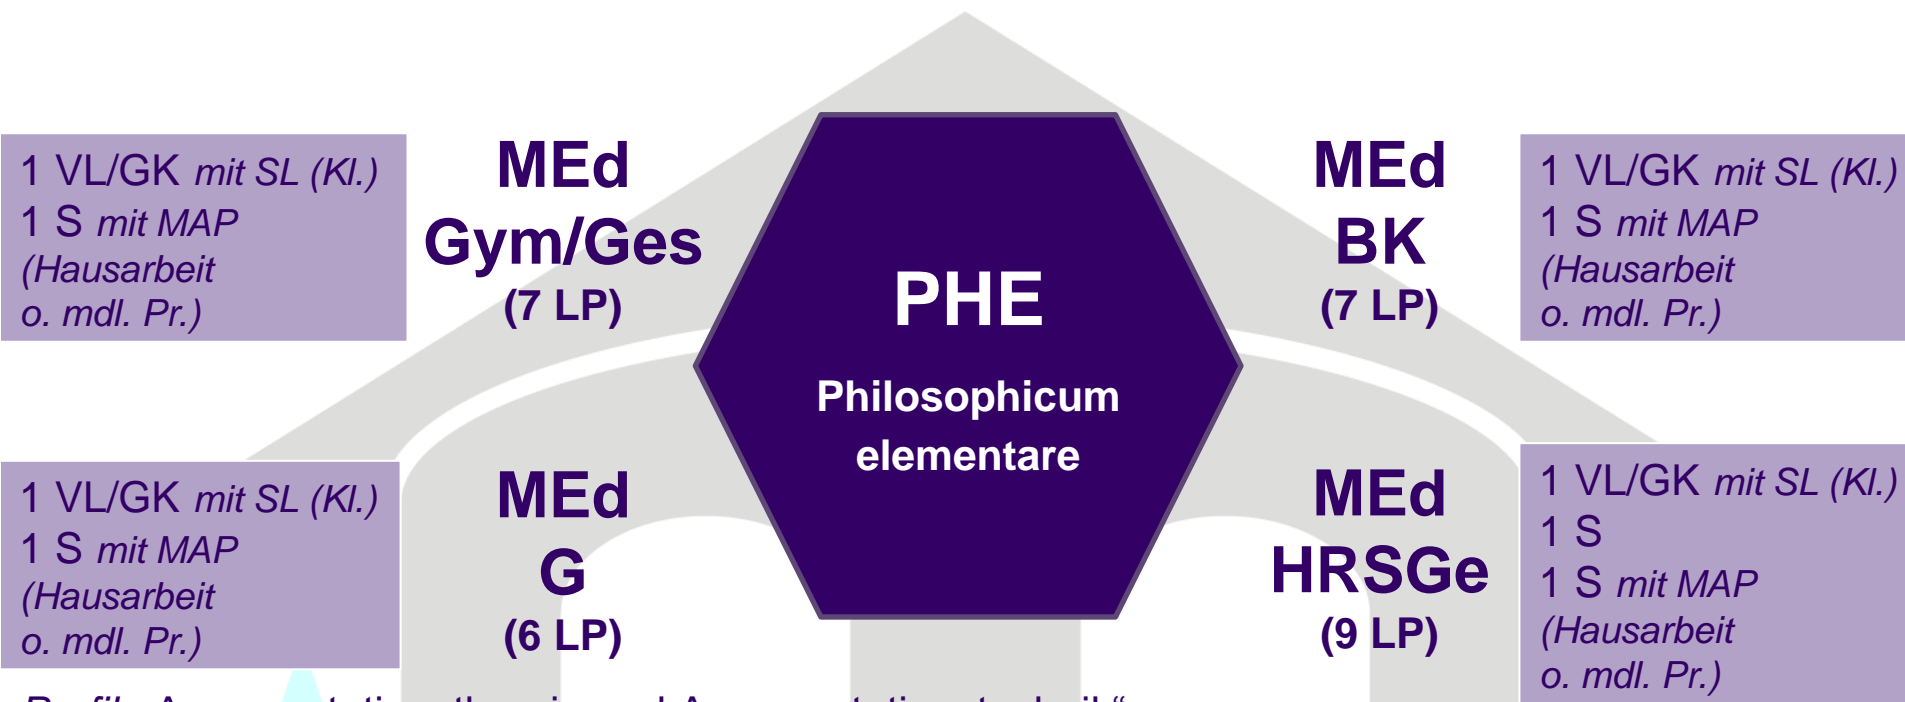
1 VL/GK *mit SL (Kl.)*
1 S *mit MAP*
*(Hausarbeit o. mdl. Pr.)*

MEd Gym/Ges
(7 LP)

PHE

Philosophicum elementare

MEd BK
(7 LP)

1 VL/GK *mit SL (Kl.)*
1 S *mit MAP*
*(Hausarbeit o. mdl. Pr.)*

1 VL/GK *mit SL (Kl.)*
1 S *mit MAP*
*(Hausarbeit o. mdl. Pr.)*

MEd G
(6 LP)

MEd HRSGe
(9 LP)

1 VL/GK *mit SL (Kl.)*
1 S
1 S *mit MAP*
*(Hausarbeit o. mdl. Pr.)*

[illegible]